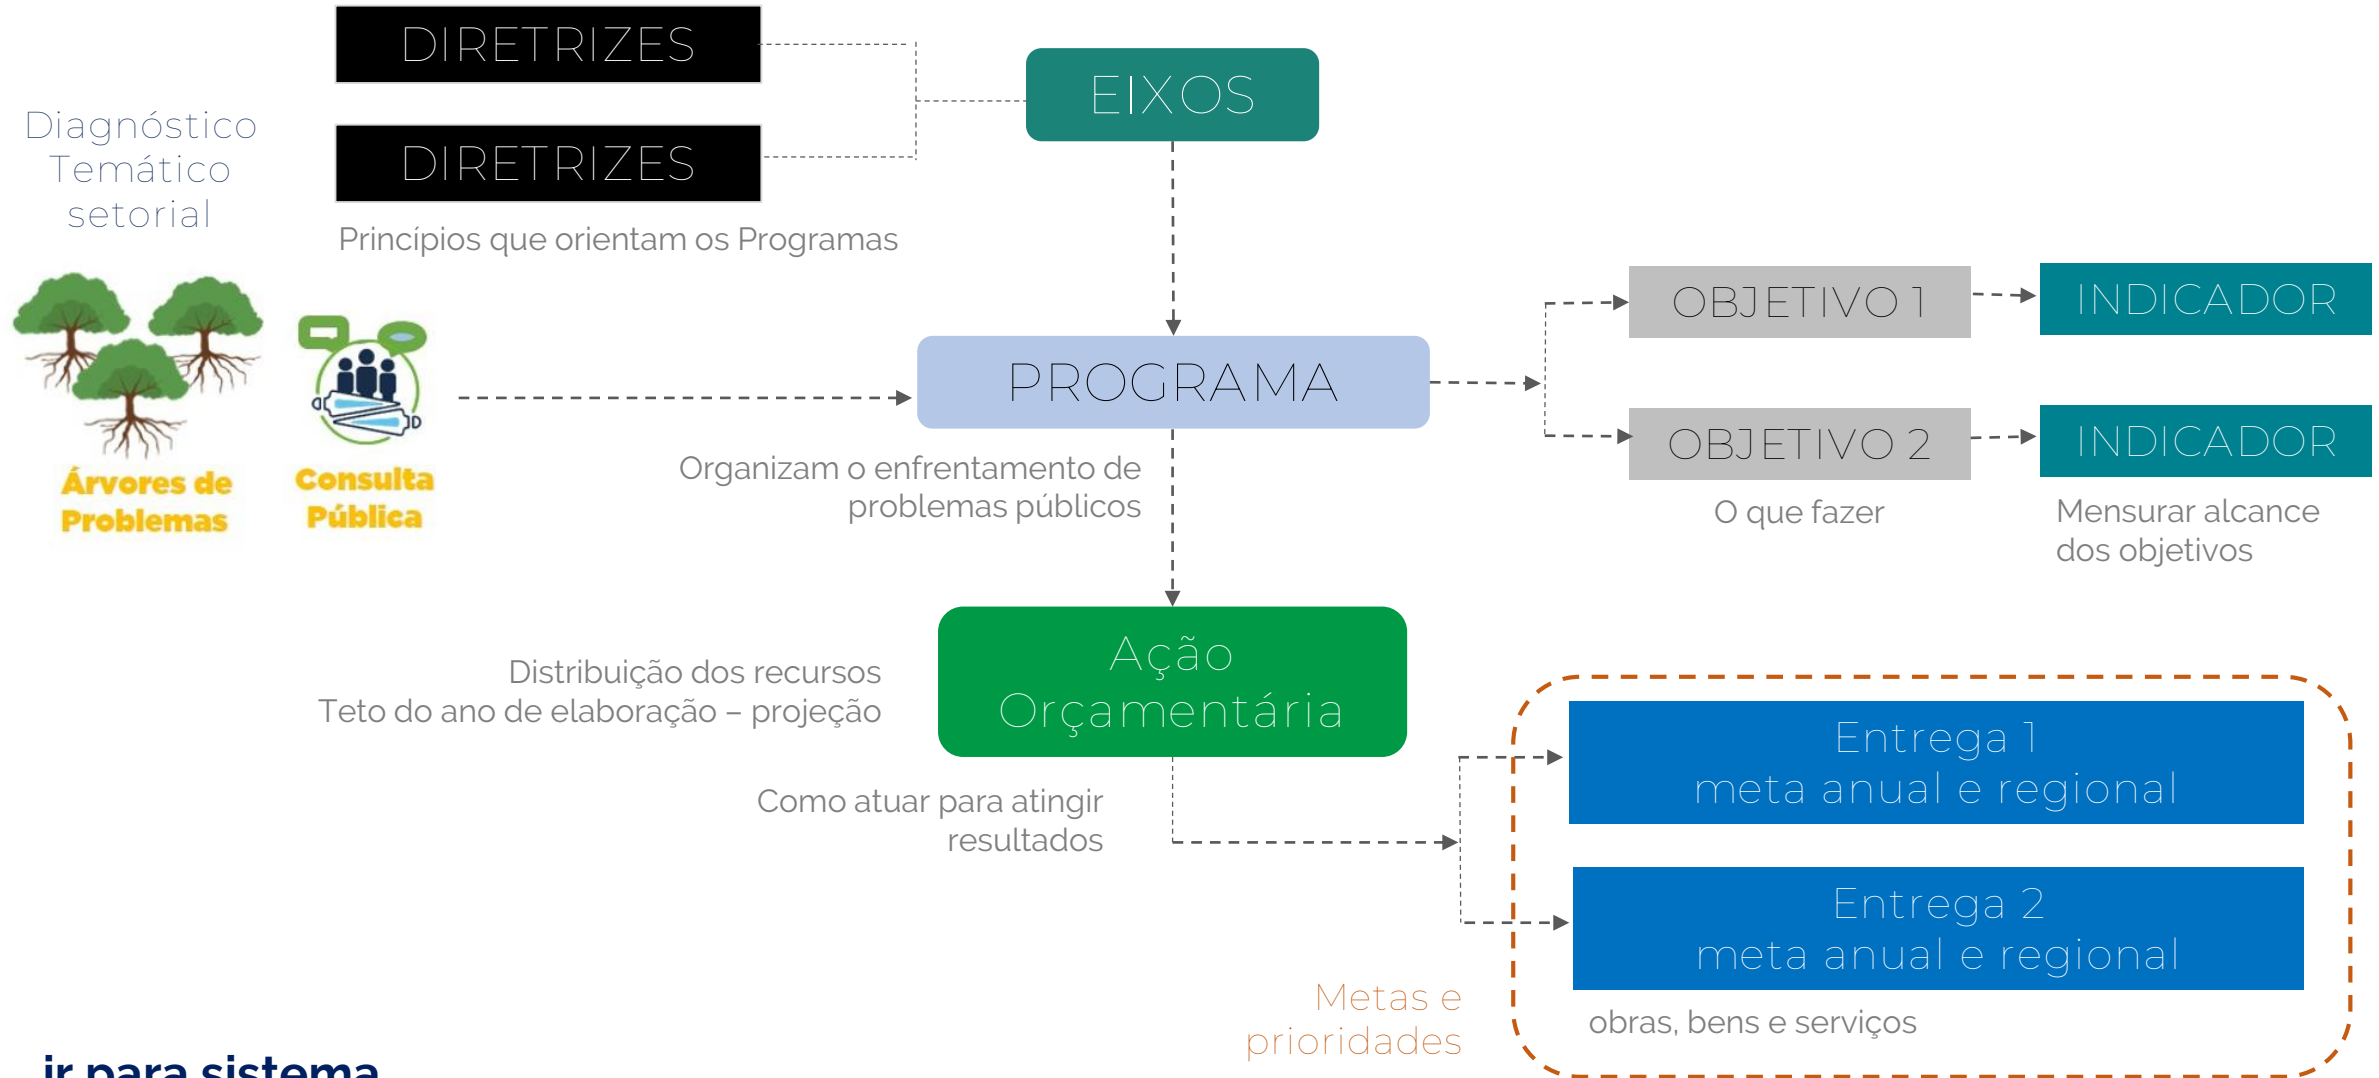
DIRETRIZES

DIRETRIZES

Princípios que orientam os Programas

Diagnóstico Temático setorial

EIXOS

Árvores de Problemas

Consulta Pública

PROGRAMA

Organizam o enfrentamento de problemas públicos

OBJETIVO 1

INDICADOR

OBJETIVO 2

INDICADOR

O que fazer

Mensurar alcance dos objetivos

Distribuição dos recursos
Teto do ano de elaboração – projeção

Ação Orçamentária

Como atuar para atingir resultados

Entrega 1
meta anual e regional

Entrega 2
meta anual e regional

obras, bens e serviços

Metas e prioridades

ir para sistema